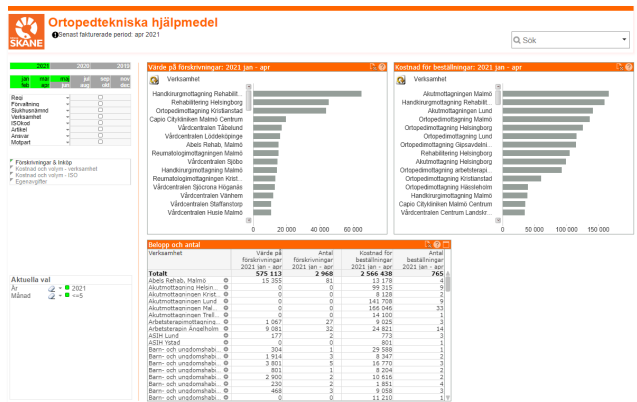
REGION SKÅNE

Ortopedtekniska hjälpmedel

Senast fakturerade period: apr 2021

Sök

2021 2020 2019

jan feb mar apr maj jun jul aug sep okt nov dec

Regi
Förvaltning
Sjukhusområde
Verksamhet
ISOkod
Artikel
Ansvar
Motpart

Förskrivningar & Inköp
Kostnad och volym - verksamhet
Kostnad och volym - ISO
Egenavgifter

Aktuella val
År 2021
Månad <=5

Värde på förskrivningar: 2021 jan - apr

Verksamhet

Handkirurgmottagning Rehabilit...
Rehabilitering Helsingborg
Ortopedmottagning Kristianstad
Capio Citykliniken Malmö Centrum
Vårdcentralen Tåbelund
Vårdcentralen Löddeköpinge
Abels Rehab, Malmö
Reumatologimottagningen Malmö
Vårdcentralen Sjöbo
Handkirurgmottagning Malmö
Reumatologimottagningen Lund
Vårdcentralen Sjöcrona Höganäs
Vårdcentralen Vårhem
Vårdcentralen Staffanstorp
Vårdcentralen Husie Malmö

0 20 000 40 000 60 000

Kostnad för beställningar: 2021 jan - apr

Verksamhet

Akutmottagningen Malmö
Handkirurgmottagning Rehabilit...
Akutmottagningen Lund
Ortopedmottagning Malmö
Ortopedmottagning Helsingborg
Ortopedmottagning Lund
Ortopedmottagning Gipsavdelni...
Rehabilitering Helsingborg
Akutmottagning Helsingborg
Ortopedmottagning arbetsterapi...
Ortopedmottagning Kristianstad
Ortopedmottagning Hässleholm
Handkirurgmottagning Malmö
Capio Citykliniken Malmö Centrum
Vårdcentralen Centrum Landskr...

0 50 000 100 000 150 000

Belopp och antal

| Verksamhet | Värde på förskrivningar 2021 jan - apr | Antal förskrivningar 2021 jan - apr | Kostnad för beställningar 2021 jan - apr | Antal beställningar 2021 jan - apr |
|---|---|---|---|---|
| Totalt | 575 113 | 2 968 | 2 566 438 | 765 |
| Abels Rehab, Malmö | 15 355 | 81 | 13 178 | 4 |
| Akutmottagningen Helsin... | 0 | 0 | 99 315 | 9 |
| Akutmottagningen Krist... | 0 | 0 | 2 436 | 1 |
| Akutmottagningen Lund | 0 | 0 | 141 708 | 9 |
| Akutmottagningen Mal... | 0 | 0 | 166 045 | 33 |
| Akutmottagningen Trell... | 0 | 0 | 14 100 | 1 |
| Arbetsterapimottagning... | 1 067 | 27 | 9 025 | 1 |
| Arbetsterapi Ängelholm | 9 081 | 32 | 24 821 | 14 |
| ASIH Lund | 177 | 2 | 773 | 1 |
| ASIH Ystad | 0 | 0 | 801 | 1 |
| Barn- och ungdomshabi... | 304 | 1 | 29 588 | 2 |
| Barn- och ungdomshabi... | 1 914 | 3 | 8 347 | 2 |
| Barn- och ungdomshabi... | 3 801 | 5 | 16 770 | 3 |
| Barn- och ungdomshabi... | 801 | 1 | 8 204 | 2 |
| Barn- och ungdomshabi... | 2 900 | 2 | 10 616 | 2 |
| Barn- och ungdomshabi... | 230 | 2 | 1 851 | 4 |
| Barn- och ungdomshabi... | 468 | 3 | 9 058 | 3 |
| Barn- och ungdomshabi... | 0 | 0 | 11 210 | 1 |